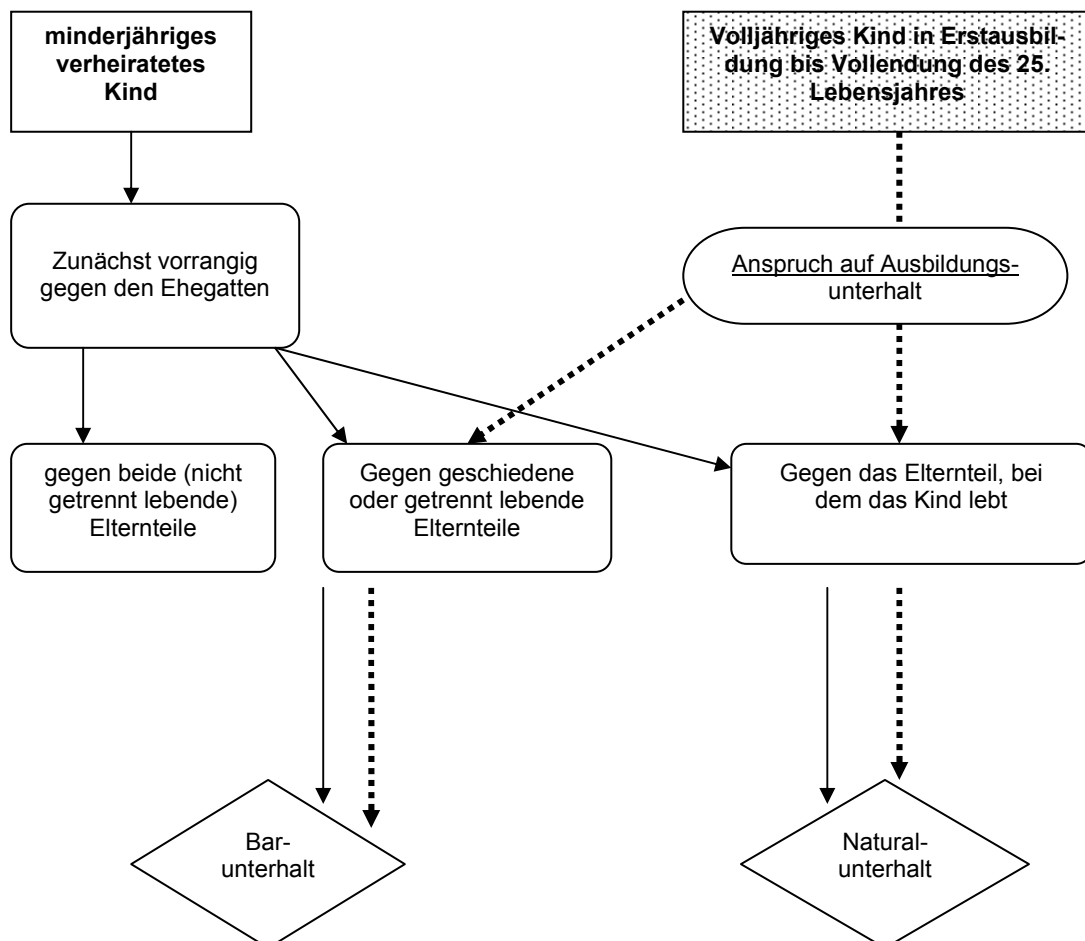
minderjähriges verheiratetes Kind

Volljähriges Kind in Erstausbildung bis Vollendung des 25. Lebensjahres

Zunächst vorrangig gegen den Ehegatten

Anspruch auf Ausbildungsunterhalt

gegen beide (nicht getrennt lebende) Elternteile

Gegen geschiedene oder getrennt lebende Elternteile

Gegen das Elternteil, bei dem das Kind lebt

Barunterhalt

Naturalunterhalt